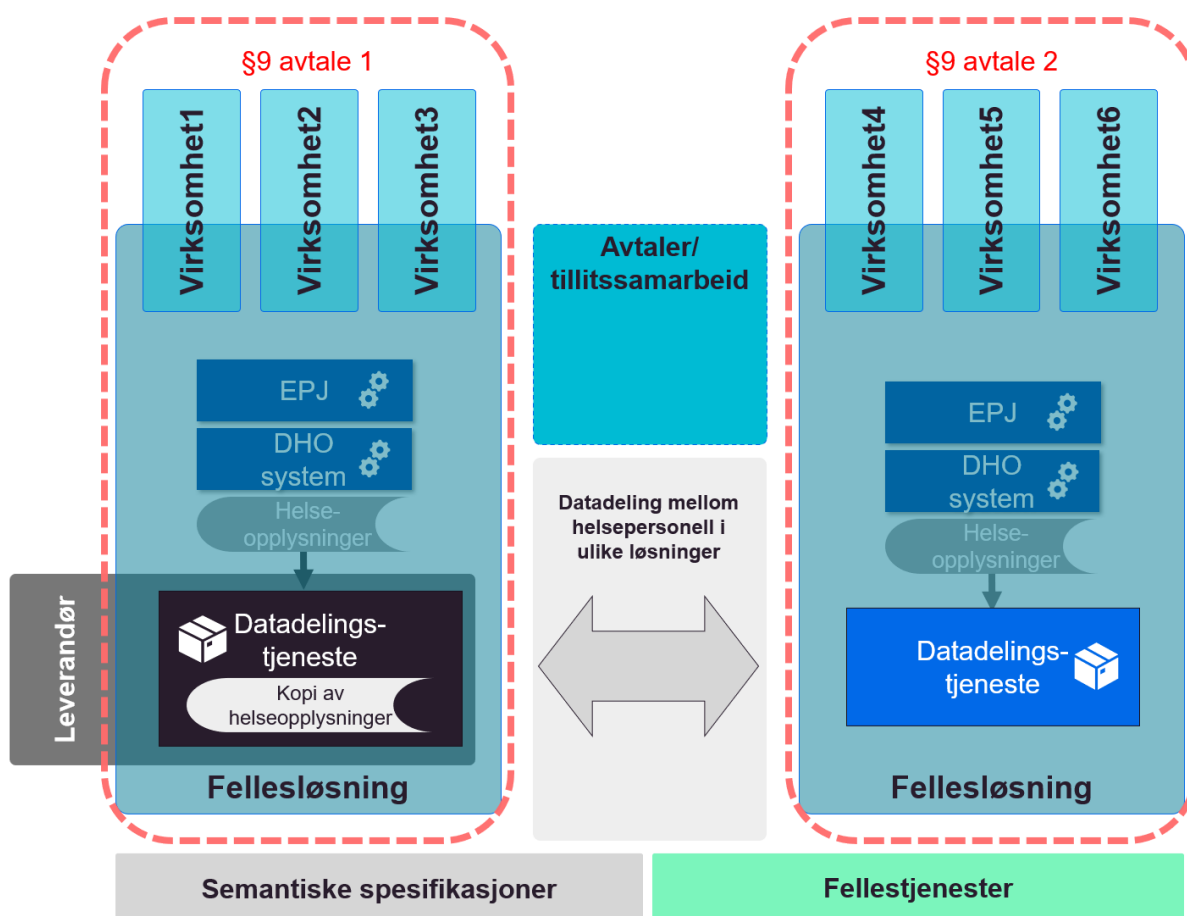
§9 avtale 1

Virksomhet1

Virksomhet2

Virksomhet3

EPJ

DHO system

Helseopplysninger

Leverandør

Datadelingstjeneste

Kopi av helseopplysninger

Fellesløsning

Avtaler/ tillitssamarbeid

Datadeling mellom helsepersonell i ulike løsninger

§9 avtale 2

Virksomhet4

Virksomhet5

Virksomhet6

EPJ

DHO system

Helseopplysninger

Datadelingstjeneste

Fellesløsning

Semantiske spesifikasjoner

Fellestjenester